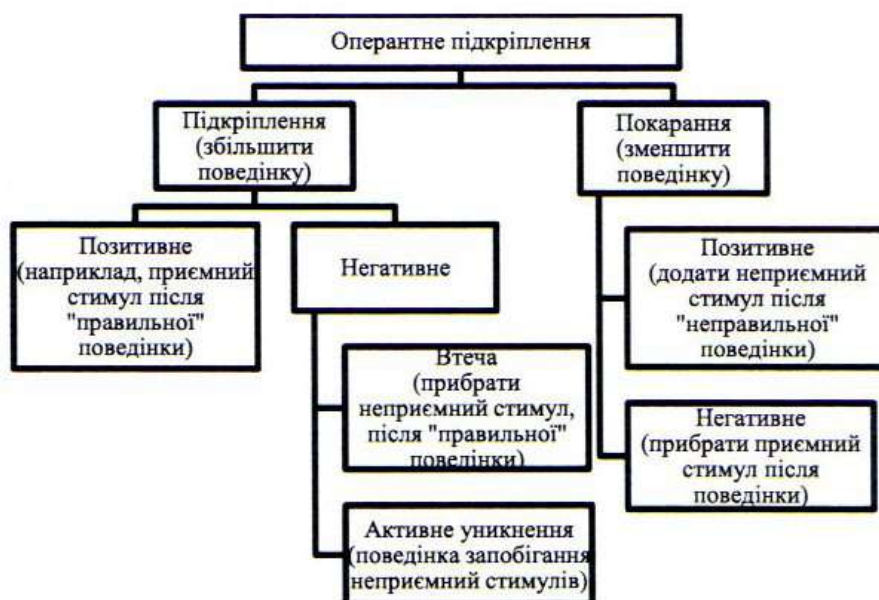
Оперантне підкріплення

Підкріплення (збільшити поведінку)

Покарання (зменшити поведінку)

Позитивне (наприклад, приємний стимул після "правильної" поведінки)

Негативне

Позитивне (додати неприємний стимул після "неправильної" поведінки)

Втеча (прибрати неприємний стимул, після "правильної" поведінки)

Негативне (прибрати приємний стимул після поведінки)

Активне уникнення (поведінка запобігання неприємний стимулів)